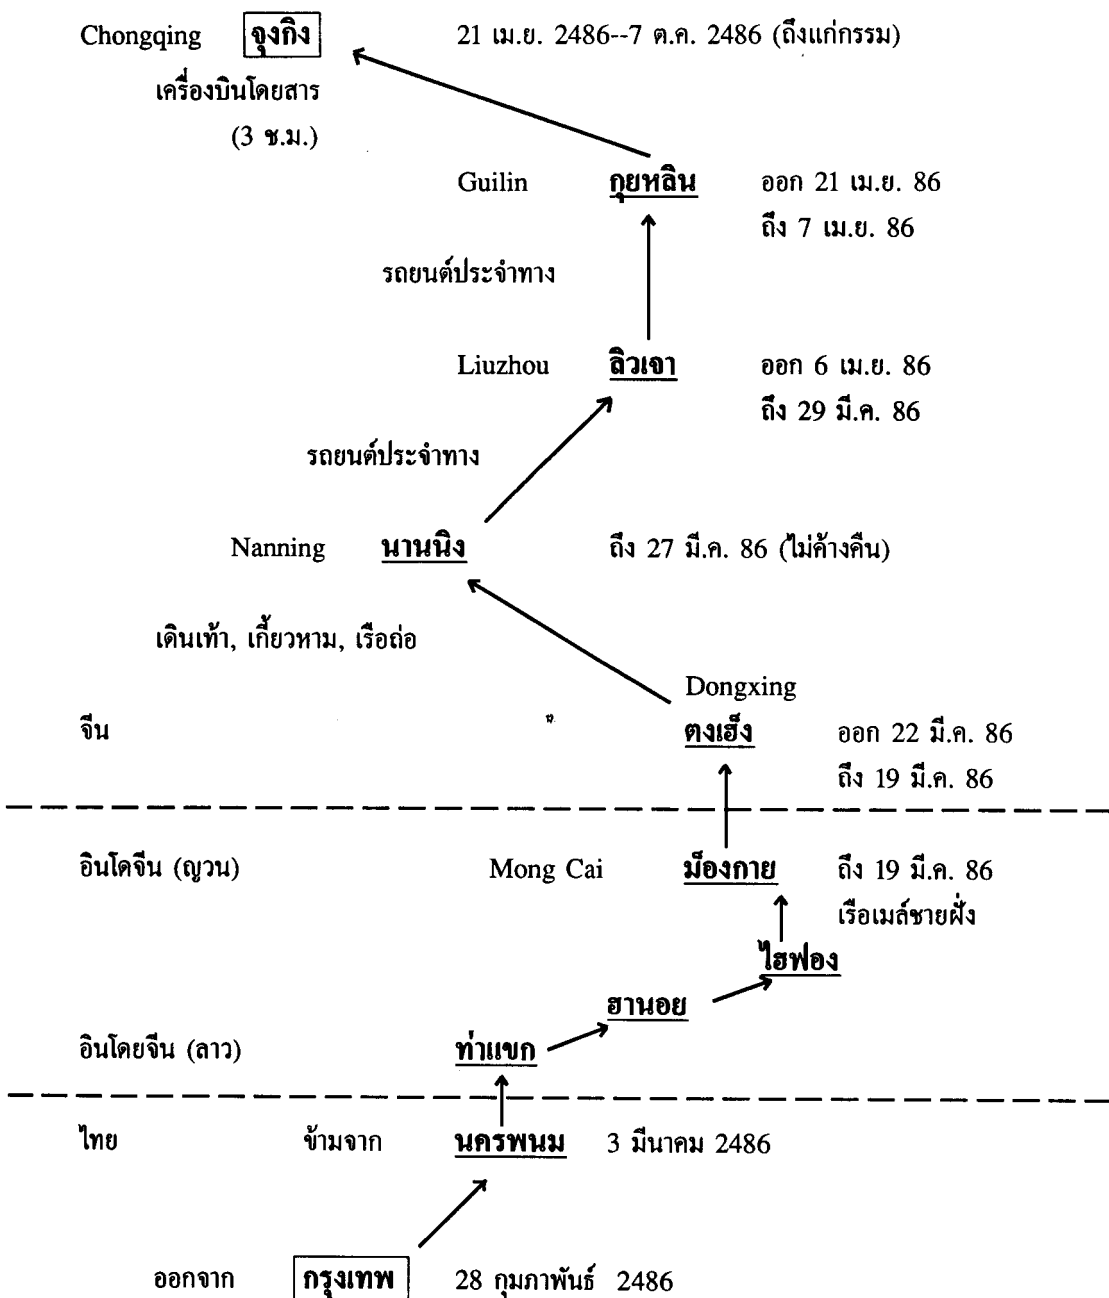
Chongqing จุงกิง 21 เม.ย. 2486--7 ต.ค. 2486 (ถึงแก่กรรม)

เครื่องบินโดยสาร (3 ช.ม.)

Guilin กุยหลิน ออก 21 เม.ย. 86
ถึง 7 เม.ย. 86

รถยนต์ประจำทาง

Liuzhou ลิวเจา ออก 6 เม.ย. 86
ถึง 29 มี.ค. 86

รถยนต์ประจำทาง

Nanning นานนิง ถึง 27 มี.ค. 86 (ไม่ค้างคืน)

เดินเท้า, เกี้ยวหาม, เรือถ่อ

Dongxing

จีน ตงเฮ็ง ออก 22 มี.ค. 86
ถึง 19 มี.ค. 86

อินโดจีน (ญวน) Mong Cai ม็องกาย ถึง 19 มี.ค. 86
เรือเมล์ชายฝั่ง

ไฮฟอง

ฮานอย

อินโดยจีน (ลาว) ท่าแขก

ไทย ข้ามจาก นครพนม 3 มีนาคม 2486

ออกจาก กรุงเทพ 28 กุมภาพันธ์ 2486